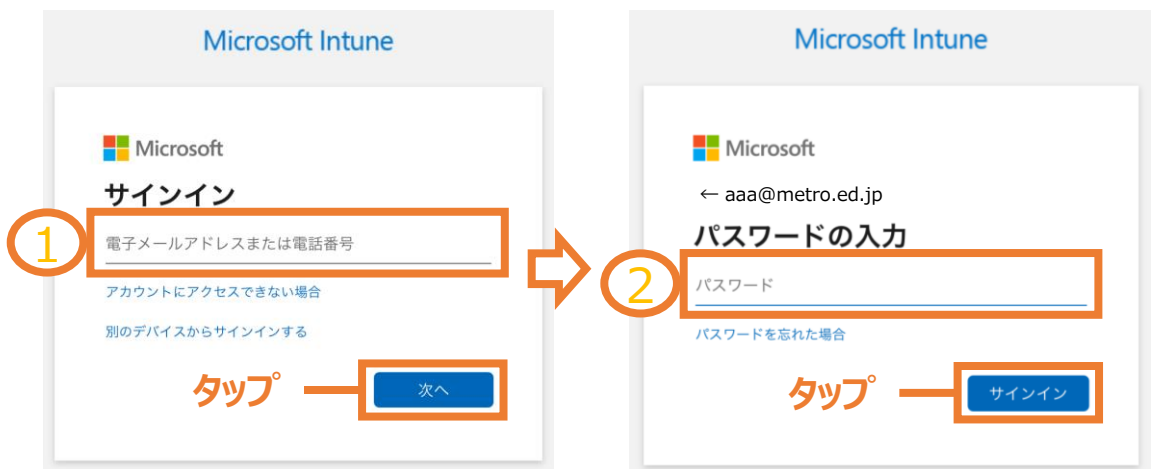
Microsoft Intune

Microsoft

サインイン

1

電子メールアドレスまたは電話番号

アカウントにアクセスできない場合

別のデバイスからサインインする

タップ

次へ

Microsoft Intune

Microsoft

← aaa@metro.ed.jp

パスワードの入力

2

パスワード

パスワードを忘れた場合

タップ

サインイン